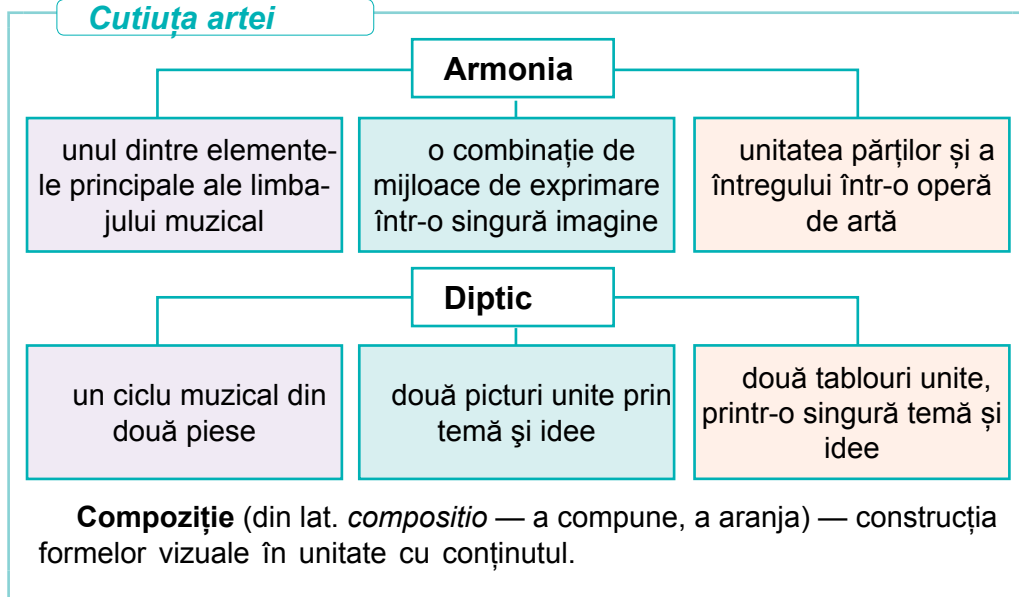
Cutiuța artei

Armonia

unul dintre elementele principale ale limbajului muzical

o combinație de mijloace de exprimare într-o singură imagine

unitatea părților și a întregului într-o operă de artă

Diptic

un ciclu muzical din două piese

două picturi unite prin temă şi idee

două tablouri unite, printr-o singură temă și idee

**Compoziție** (din lat. *compositio* — a compune, a aranja) — construcția formelor vizuale în unitate cu conținutul.